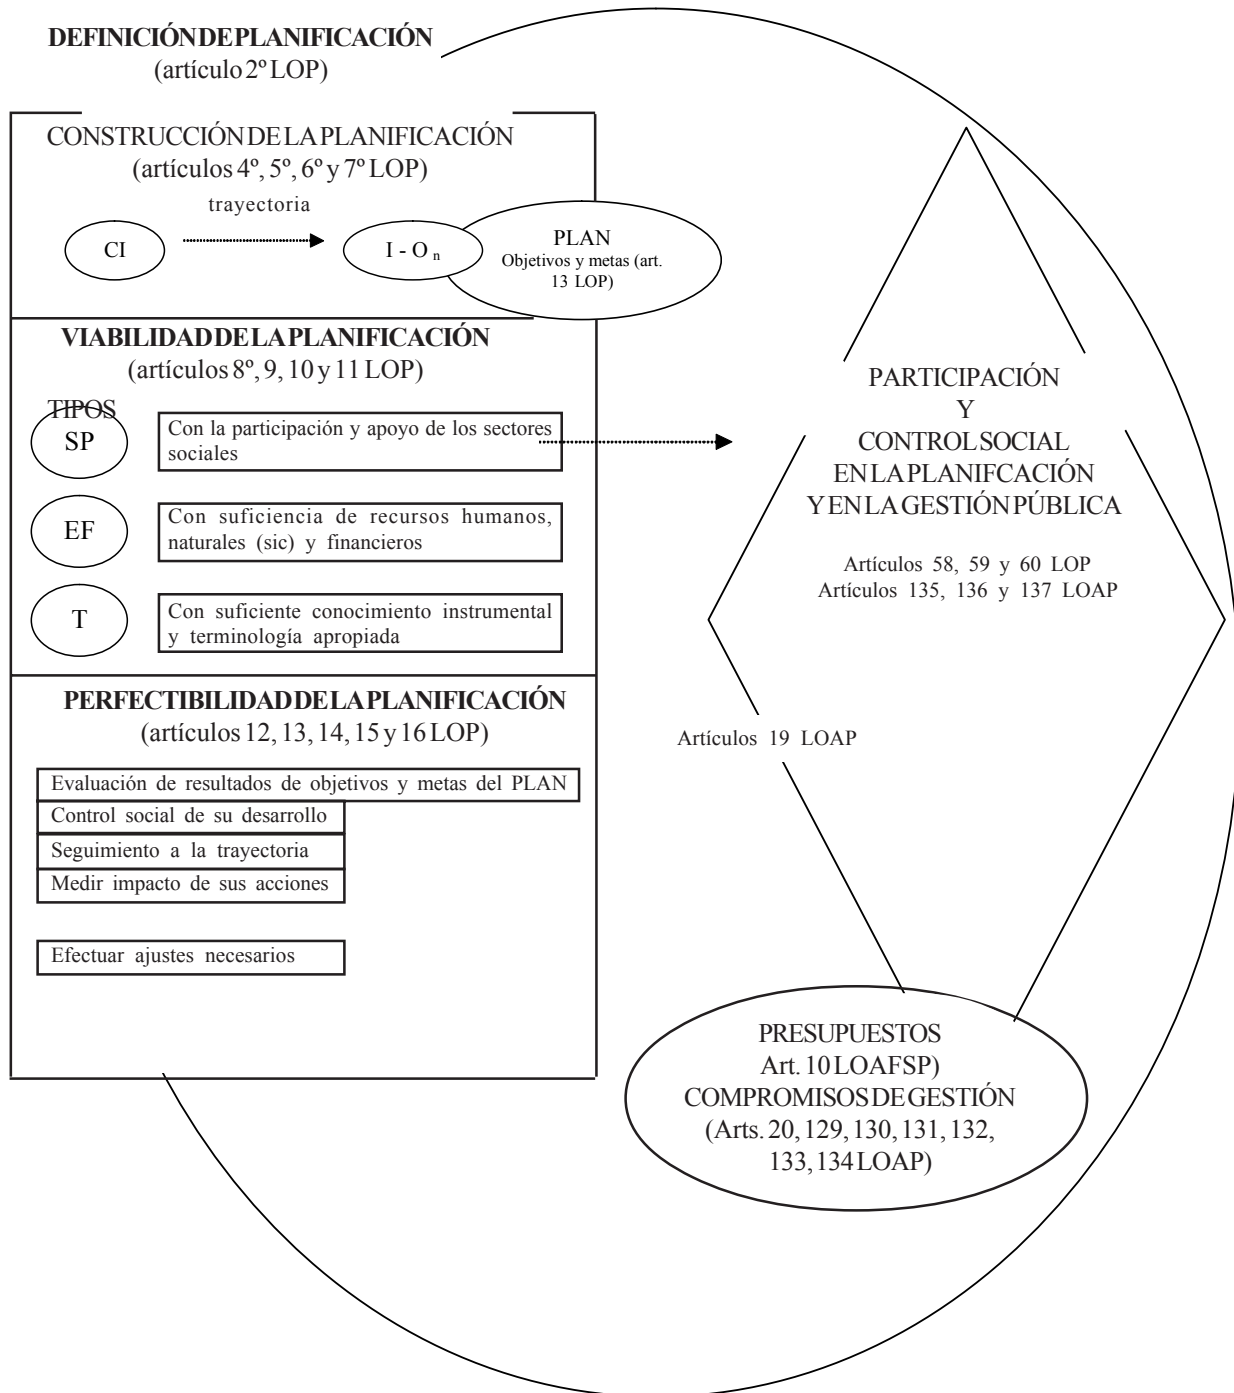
DEFINICIÓN DE PLANIFICACIÓN
(artículo 2º LOP)

CONSTRUCCIÓN DE LA PLANIFICACIÓN
(artículos 4º, 5º, 6º y 7º LOP)

trayectoria

CI

I - O $_n$

PLAN
Objetivos y metas (art. 13 LOP)

VIABILIDAD DE LA PLANIFICACIÓN
(artículos 8º, 9, 10 y 11 LOP)

TIPOS

SP

Con la participación y apoyo de los sectores sociales

EF

Con suficiencia de recursos humanos, naturales (sic) y financieros

T

Con suficiente conocimiento instrumental y terminología apropiada

PERFECTIBILIDAD DE LA PLANIFICACIÓN
(artículos 12, 13, 14, 15 y 16 LOP)

Evaluación de resultados de objetivos y metas del PLAN

Control social de su desarrollo

Seguimiento a la trayectoria

Medir impacto de sus acciones

Efectuar ajustes necesarios

PARTICIPACIÓN
Y
CONTROL SOCIAL
EN LA PLANIFCACIÓN
Y EN LA GESTIÓN PÚBLICA

Artículos 58, 59 y 60 LOP
Artículos 135, 136 y 137 LOAP

Artículos 19 LOAP

PRESUPUESTOS
Art. 10 LOAFSP)
COMPROMISOS DE GESTIÓN
(Arts. 20, 129, 130, 131, 132, 133, 134 LOAP)